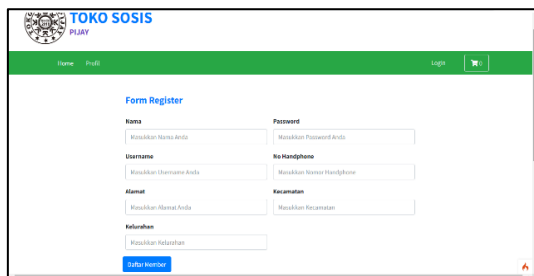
TOKO SOSIS
PIJAY

Home Profil

Login 0

Form Register

Nama
Masukkan Nama Anda

Password
Masukkan Password Anda

Username
Masukkan Username Anda

No Handphono
Masukkan Nomor Handphone

Alamat
Masukkan Alamat Anda

Kecamatan
Masukkan Kecamatan

Kelurahan
Masukkan Kelurahan

Daftar Member